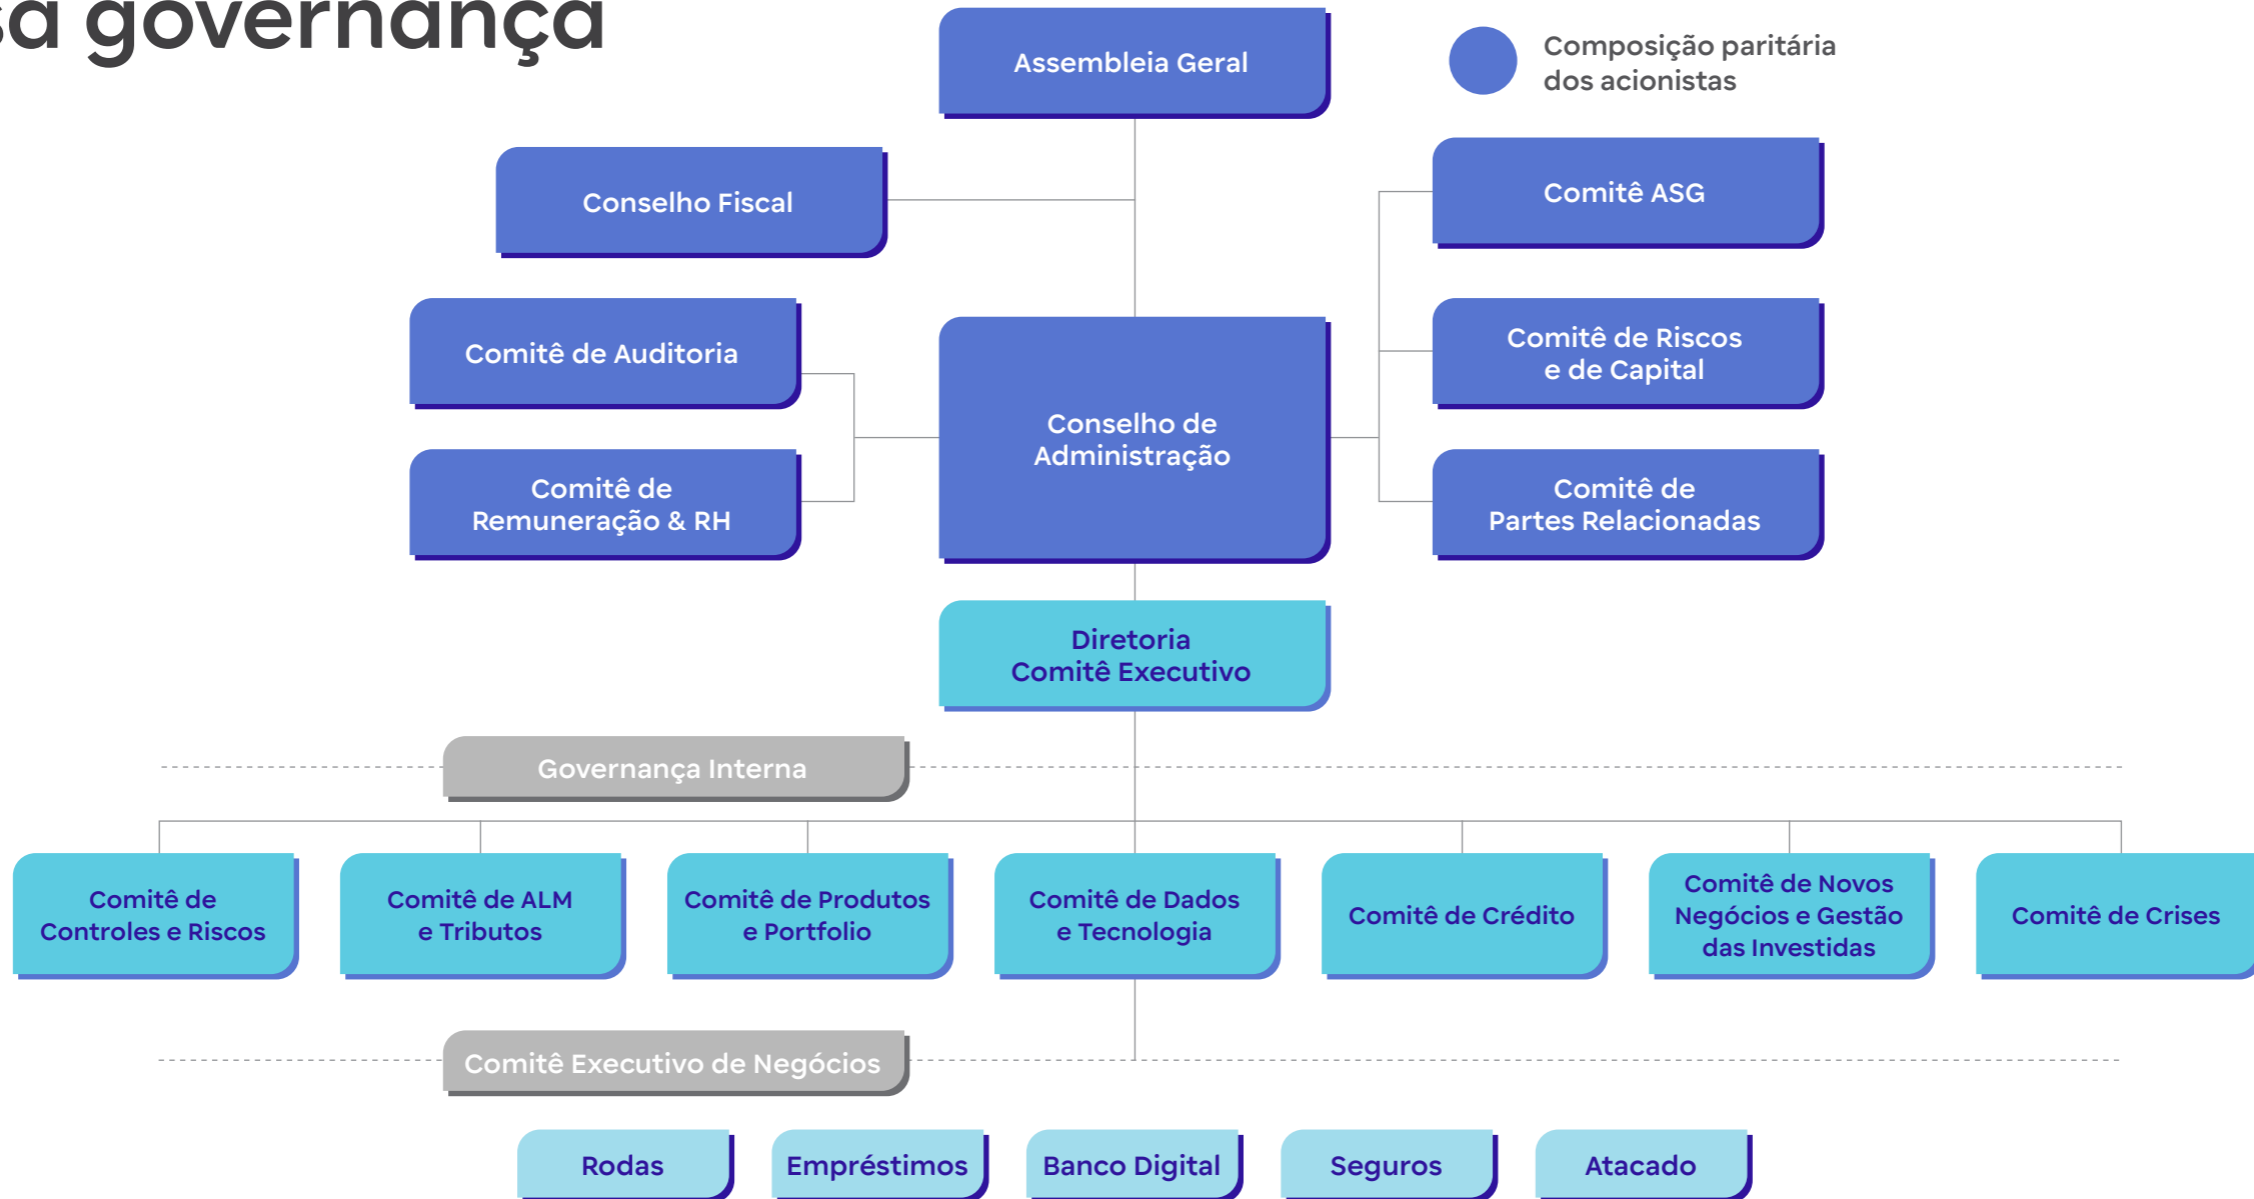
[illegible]a governança

Assembleia Geral

Composição paritária dos acionistas

Conselho Fiscal

Comitê ASG

Comitê de Auditoria

Comitê de Remuneração & RH

Conselho de Administração

Comitê de Riscos e de Capital

Comitê de Partes Relacionadas

Diretoria Comitê Executivo

Governança Interna

Comitê de Controles e Riscos

Comitê de ALM e Tributos

Comitê de Produtos e Portfolio

Comitê de Dados e Tecnologia

Comitê de Crédito

Comitê de Novos Negócios e Gestão das Investidas

Comitê de Crises

Comitê Executivo de Negócios

Rodas

Empréstimos

Banco Digital

Seguros

Atacado